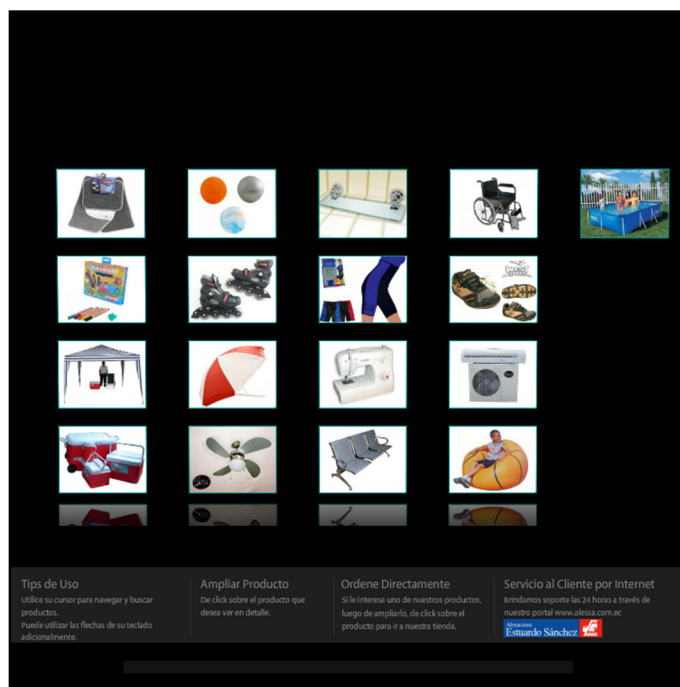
Tips de Uso
Utilice su cursor para navegar y buscar productos.
Puede utilizar las flechas de su teclado adicionalmente.

Ampliar Producto
De click sobre el producto que desea ver en detalle.

Ordene Directamente
Si le interesa uno de nuestros productos, luego de ampliarlo, de click sobre el producto para ir a nuestra tienda.

Servicio al Cliente por Internet
Brindamos soporte las 24 horas a través de nuestro portal www.alessa.com.ec

Almacenes Estuardo Sánchez